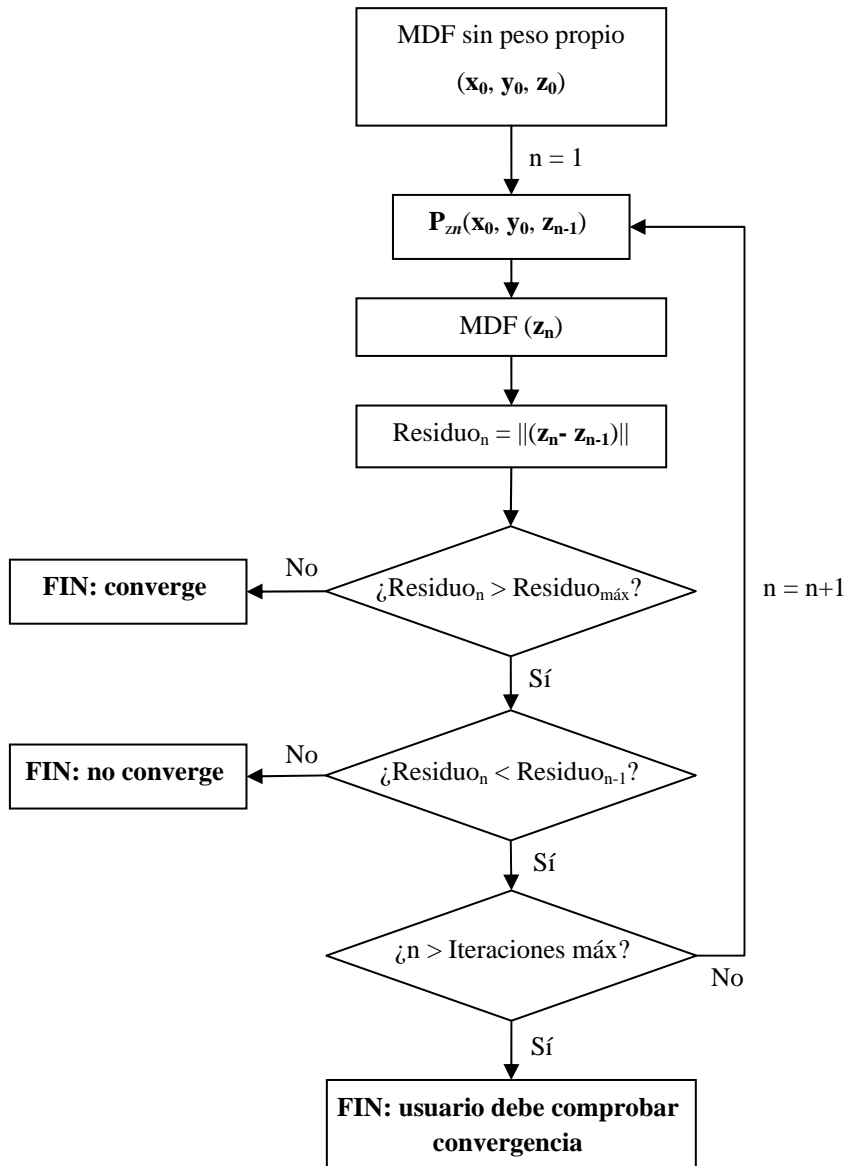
MDF sin peso propio
$(\mathbf{x_0}, \mathbf{y_0}, \mathbf{z_0})$

n = 1

$\mathbf{P}_{zn}(\mathbf{x_0}, \mathbf{y_0}, \mathbf{z_{n-1}})$

MDF $(\mathbf{z_n})$

$\text{Residuo}_n = ||(\mathbf{z_n} - \mathbf{z_{n-1}})||$

No

**FIN: converge**

¿$\text{Residuo}_n > \text{Residuo}_{\text{máx}}$?

n = n+1

Sí

No

**FIN: no converge**

¿$\text{Residuo}_n < \text{Residuo}_{n-1}$?

Sí

¿n > Iteraciones máx?

No

Sí

**FIN: usuario debe comprobar convergencia**